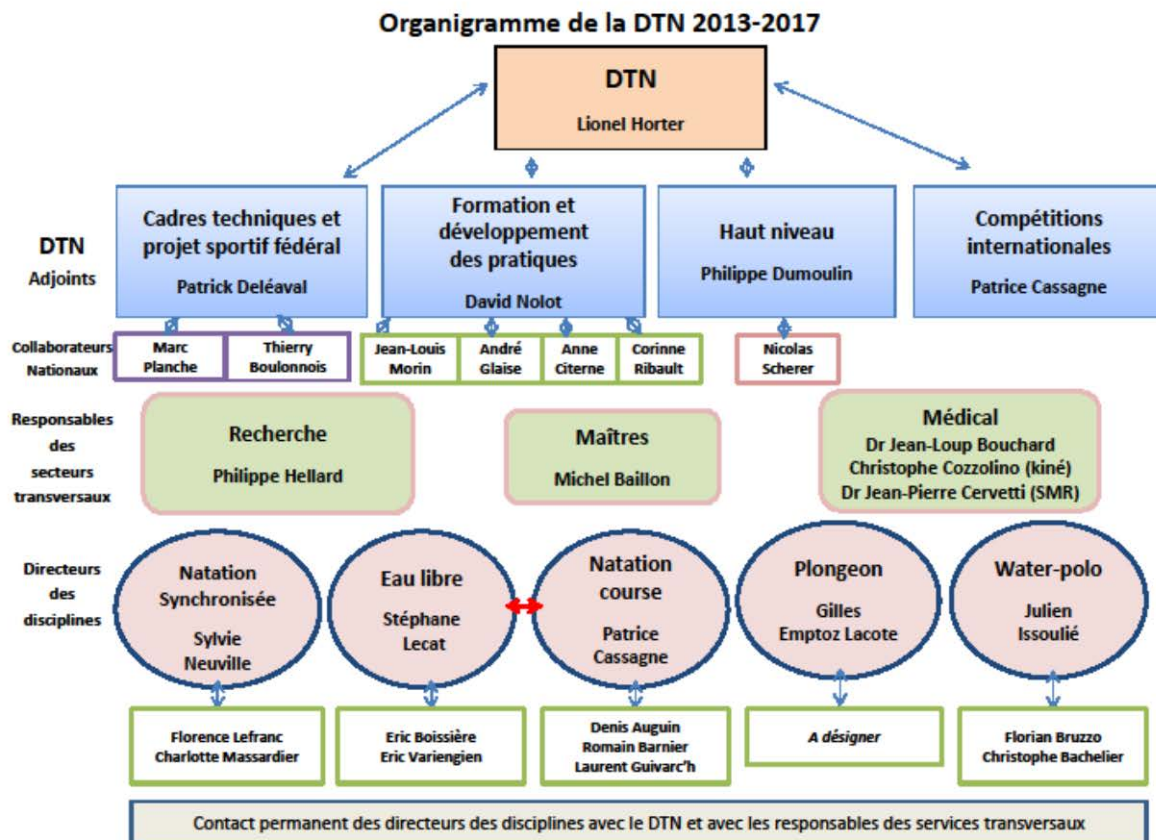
Organigramme de la DTN 2013-2017

DTN

Lionel Horter

DTN Adjoints

Cadres techniques et projet sportif fédéral

Patrick Deléaval

Formation et développement des pratiques

David Nolot

Haut niveau

Philippe Dumoulin

Compétitions internationales

Patrice Cassagne

Collaborateurs Nationaux

Marc Planche

Thierry Boulonnois

Jean-Louis Morin

André Glaise

Anne Citerne

Corinne Ribault

Nicolas Scherer

Responsables des secteurs transversaux

Recherche

Philippe Hellard

Maîtres

Michel Baillon

Médical

Dr Jean-Loup Bouchard

Christophe Cozzolino (kiné)

Dr Jean-Pierre Cervetti (SMR)

Directeurs des disciplines

Natation Synchronisée

Sylvie Neuville

Eau libre

Stéphane Lecat

Natation course

Patrice Cassagne

Plongeon

Gilles Emptoz Lacote

Water-polo

Julien Issoulié

Florence Lefranc
Charlotte Massardier

Eric Boissière
Eric Variengien

Denis Auguin
Romain Barnier
Laurent Guivarc'h

A désigner

Florian Bruzzo
Christophe Bachelier

Contact permanent des directeurs des disciplines avec le DTN et avec les responsables des services transversaux